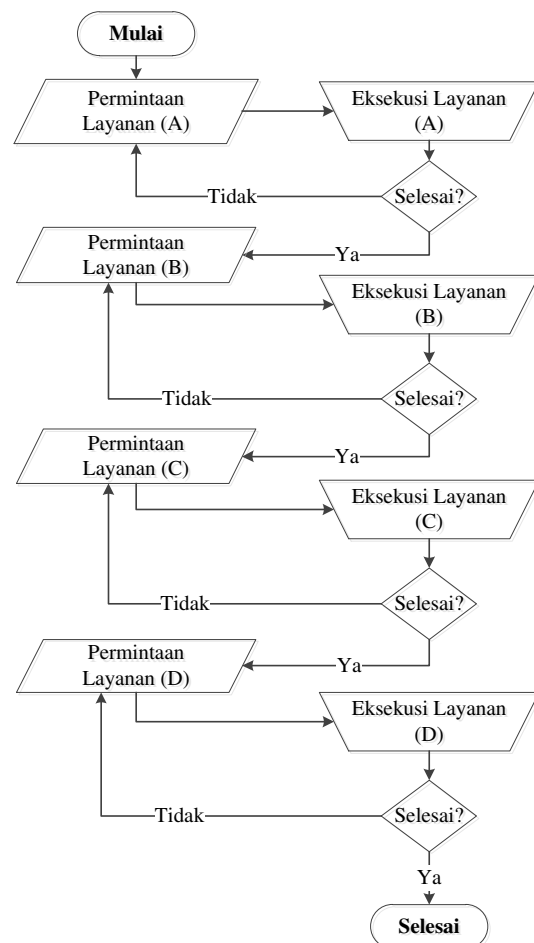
Mulai

Permintaan Layanan (A)

Eksekusi Layanan (A)

Selesai?

Tidak

Ya

Permintaan Layanan (B)

Eksekusi Layanan (B)

Selesai?

Tidak

Ya

Permintaan Layanan (C)

Eksekusi Layanan (C)

Selesai?

Tidak

Ya

Permintaan Layanan (D)

Eksekusi Layanan (D)

Selesai?

Tidak

Ya

Selesai